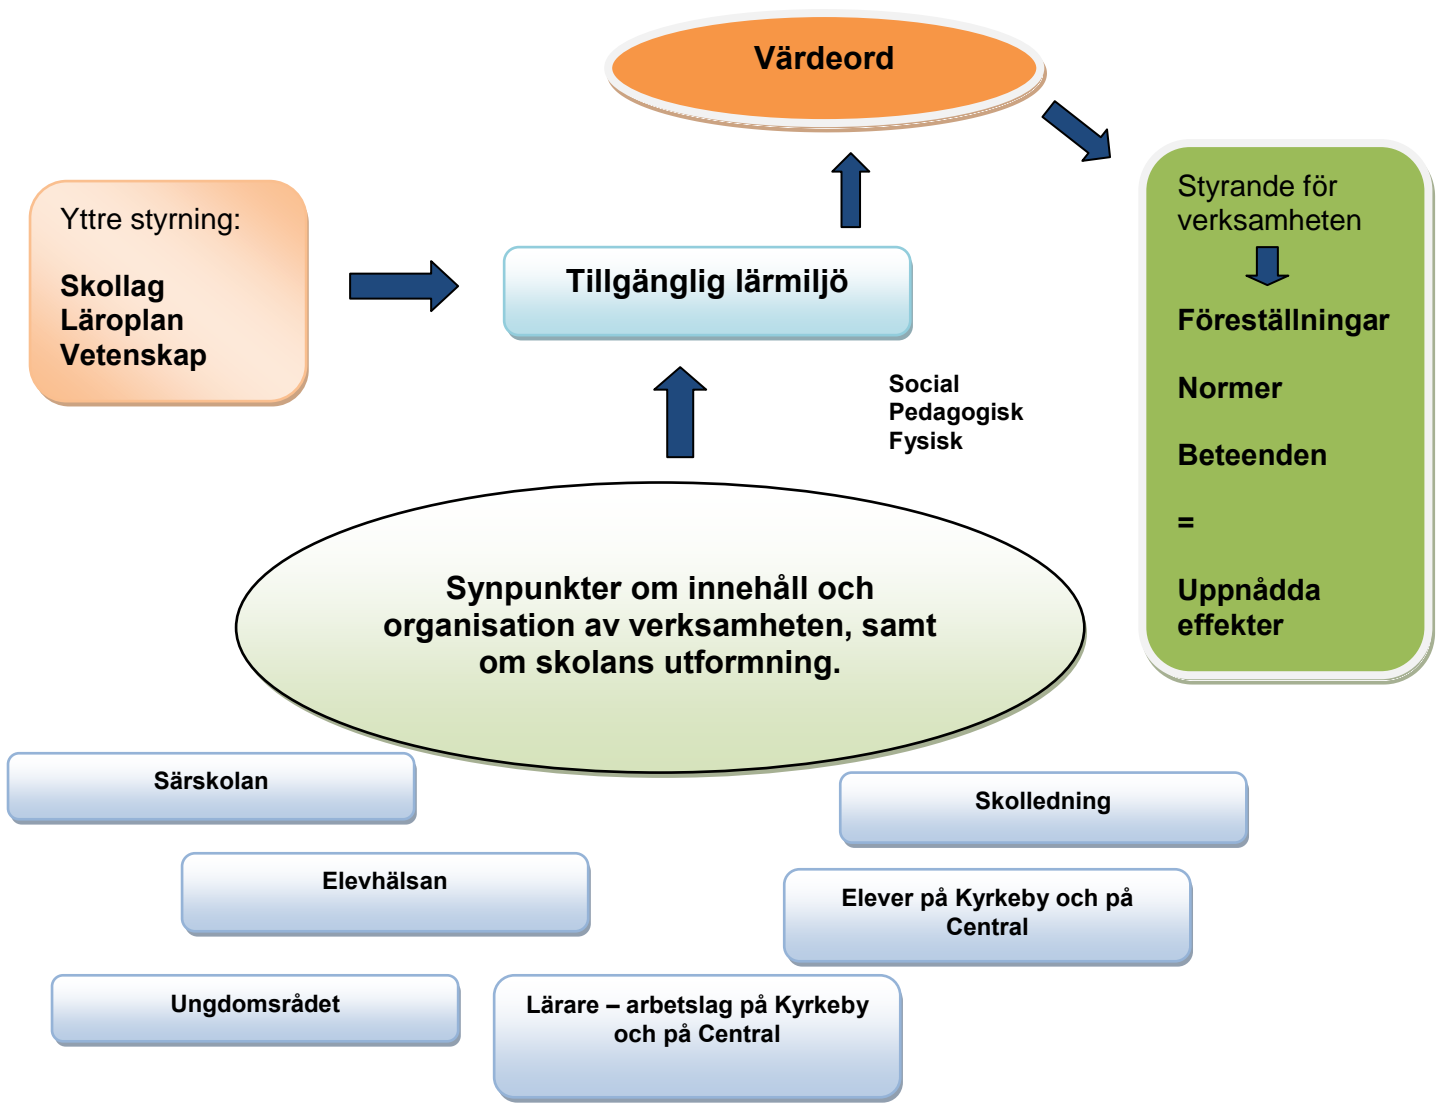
Värdeord

Yttre styrning:

Skollag
Läroplan
Vetenskap

Tillgänglig lärmiljö

Social
Pedagogisk
Fysisk

Styrande för verksamheten

Föreställningar

Normer

Beteenden

=

Uppnådda effekter

Synpunkter om innehåll och organisation av verksamheten, samt om skolans utformning.

Särskolan

Skolledning

Elevhälsan

Elever på Kyrkeby och på Central

Ungdomsrådet

Lärare – arbetslag på Kyrkeby och på Central